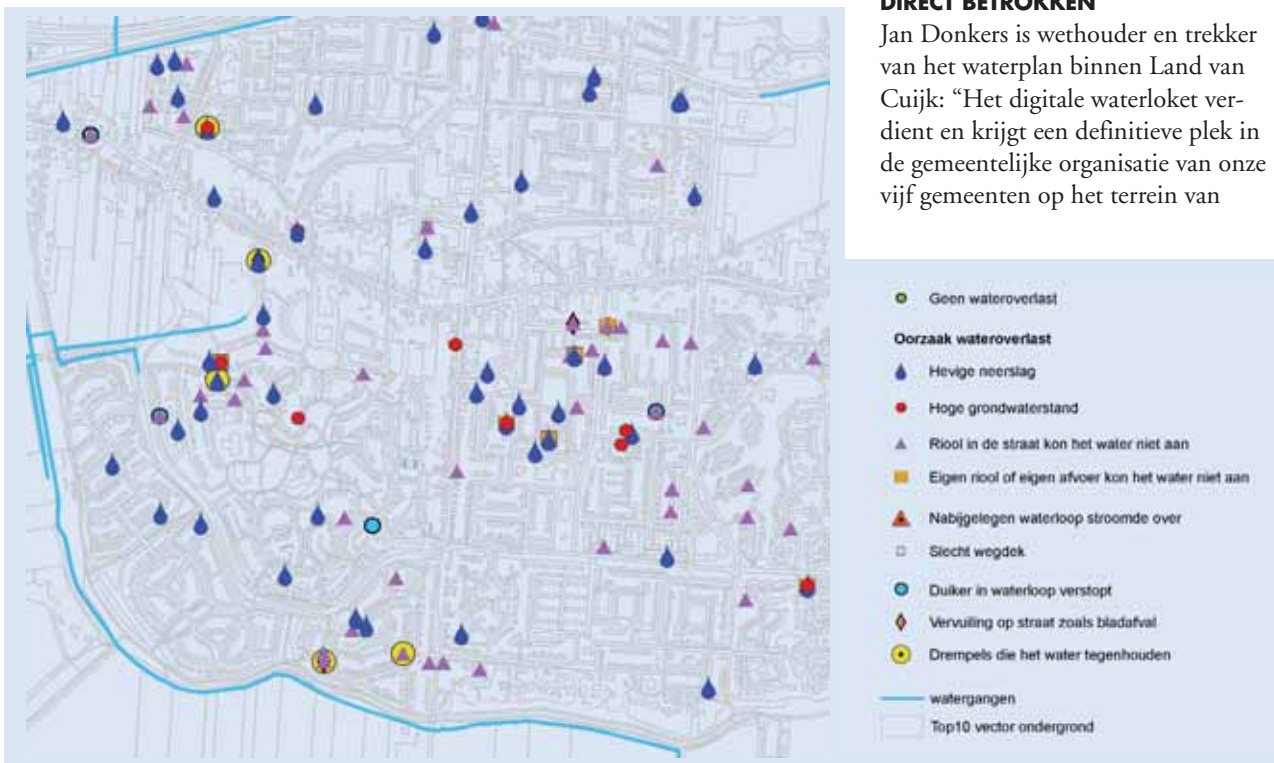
DIRECT BETROKKEN

Jan Donkers is wethouder en trekker van het waterplan binnen Land van Cuijk: "Het digitale waterloket verdient en krijgt een definitieve plek in de gemeentelijke organisatie van onze vijf gemeenten op het terrein van

Geen wateroverlast

Oorzaak wateroverlast

Hevige neerslag

Hoge grondwaterstand

Riool in de straat kon het water niet aan

Eigen riool of eigen afvoer kon het water niet aan

Nabijgelegen waterloop stroomde over

Slecht wegdek

Duiker in waterloop verstopt

Vervuiling op straat zoals bladafval

Drempels die het water tegenhouden

watergangen

Top10 vector ondergrond